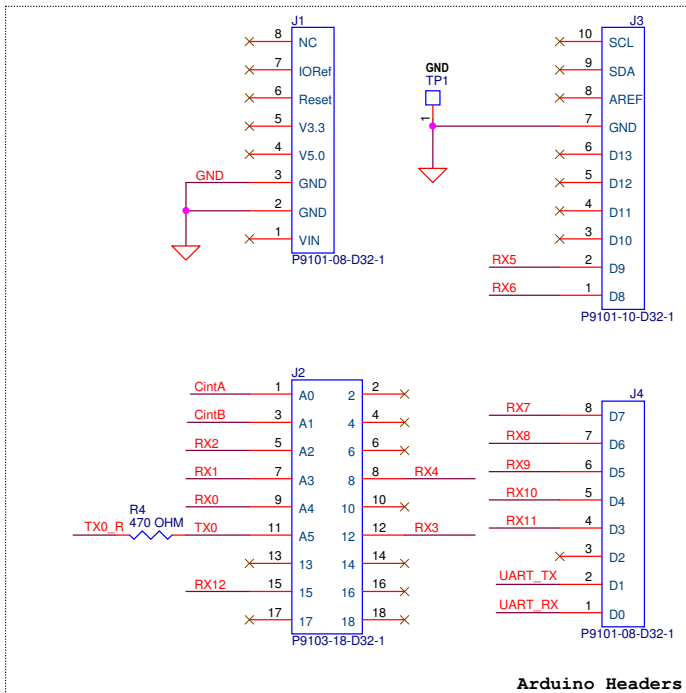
J1
8 NC
7 IORef
6 Reset
5 V3.3
4 V5.0
GND 3 GND
2 GND
1 VIN
P9101-08-D32-1

GND
TP1
1

J3
10 SCL
9 SDA
8 AREF
7 GND
6 D13
5 D12
4 D11
3 D10
RX5 2 D9
RX6 1 D8
P9101-10-D32-1

J2
CintA 1 A0 2
CintB 3 A1 4
RX2 5 A2 6
RX1 7 A3 8 RX4
RX0 9 A4 10
R4
TX0_R 470 OHM TX0 11 A5 12 RX3
13 13 14 14
RX12 15 15 16 16
17 17 18 18
P9103-18-D32-1

J4
RX7 8 D7
RX8 7 D6
RX9 6 D5
RX10 5 D4
RX11 4 D3
3 D2
UART_TX 2 D1
UART_RX 1 D0
P9101-08-D32-1

Arduino Headers